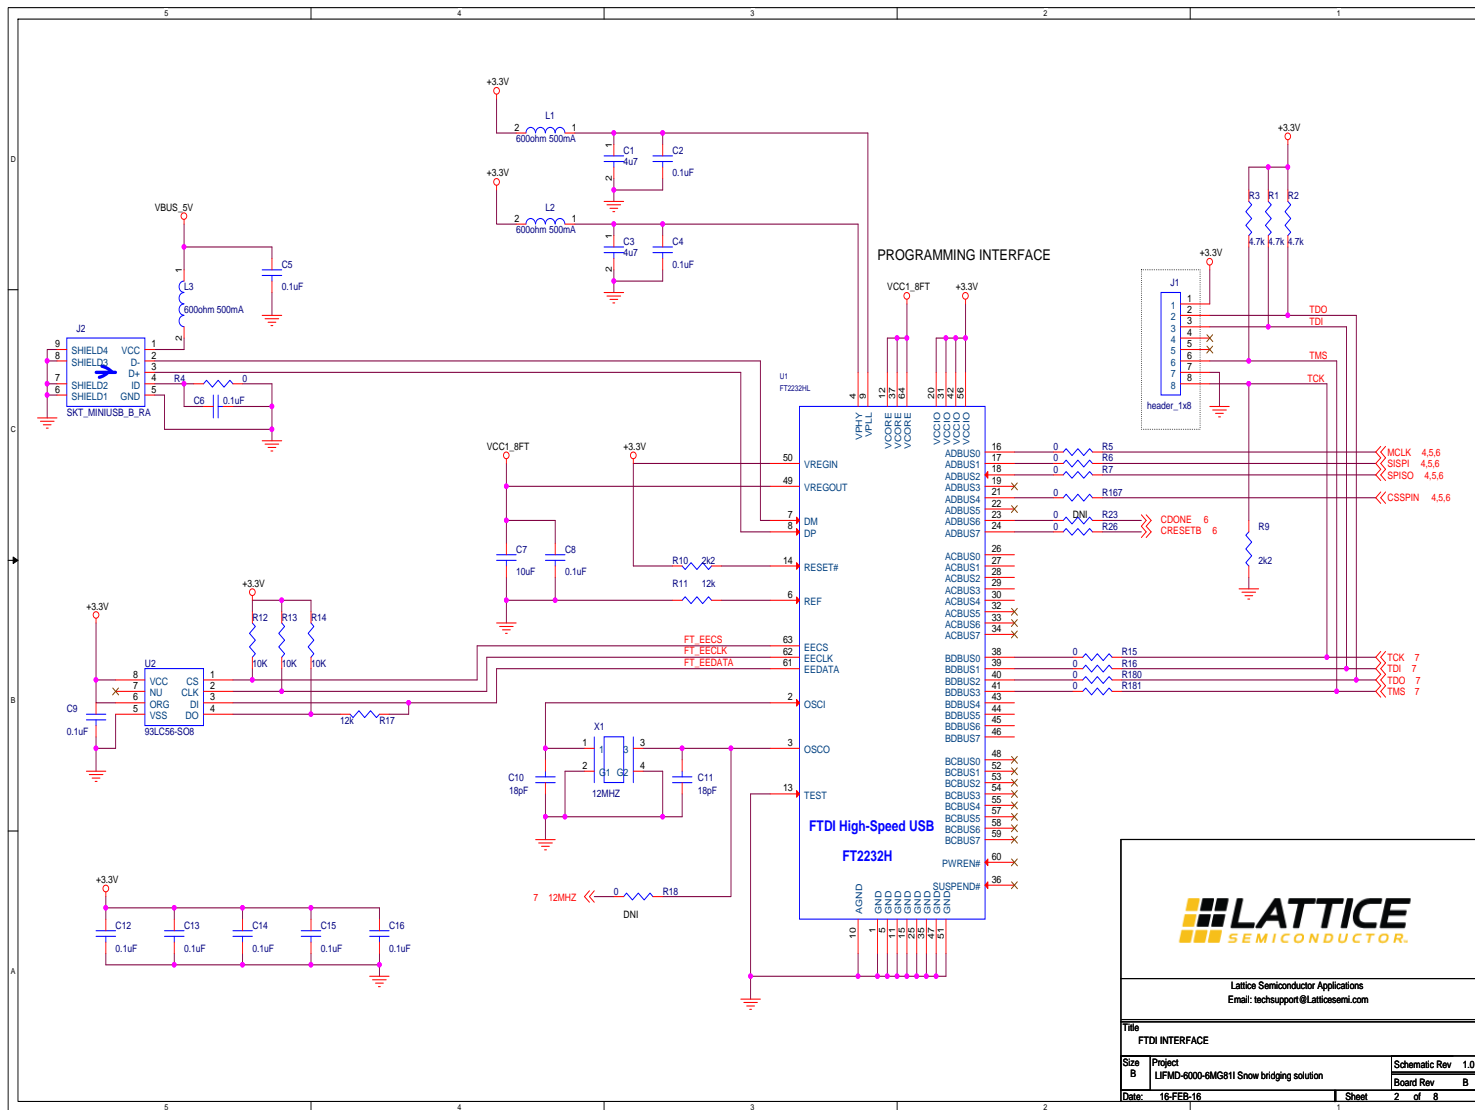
5 4 3 2 1

D

C

B

A

+3.3V
L1
2 1
600ohm 500mA
C1 4u7
C2 0.1uF
+3.3V
L2
2 1
600ohm 500mA
C3 4u7
C4 0.1uF

VBUS_5V
C5 0.1uF
L3
600ohm 500mA

J2
SHIELD4 VCC
SHIELD3 D-
D+
SHIELD2 ID
SHIELD1 GND
SKT_MINIUSB_B_RA
R4 0
C6 0.1uF

PROGRAMMING INTERFACE
VCC1_8FT
+3.3V

+3.3V
R3 R1 R2
4.7k 4.7k 4.7k
+3.3V
J1
1 2 3 4 5 6 7 8
header_1x8
TDO
TDI
TMS
TCK

U1
FT2232HL
VPHY VPLL
VCORE VCORE VCORE
VCCIO VCCIO VCCIO VCCIO
4 9 12 37 64 20 31 42 56

VCC1_8FT
+3.3V
50 VREGIN
49 VREGOUT
7 DM
8 DP
R10 2k2
14 RESET#
R11 12k
6 REF
C7 10uF
C8 0.1uF

16 ADBUS0 0 R5 MCLK 4,5,6
17 ADBUS1 0 R6 SISPI 4,5,6
18 ADBUS2 0 R7 SPISO 4,5,6
19 ADBUS3
21 ADBUS4 0 R167 CSSPIN 4,5,6
22 ADBUS5
23 ADBUS6 0 DNI R23 CDONE 6
24 ADBUS7 0 R26 CRESETB 6
R9
2k2

26 ACBUS0
27 ACBUS1
28 ACBUS2
29 ACBUS3
30 ACBUS4
32 ACBUS5
33 ACBUS6
34 ACBUS7

38 BDBUS0 0 R15 TCK 7
39 BDBUS1 0 R16 TDI 7
40 BDBUS2 0 R180 TDO 7
41 BDBUS3 0 R181 TMS 7
43 BDBUS4
44 BDBUS5
45 BDBUS6
46 BDBUS7

48 BCBUS0
52 BCBUS1
53 BCBUS2
54 BCBUS3
55 BCBUS4
57 BCBUS5
58 BCBUS6
59 BCBUS7

60 PWREN#
36 SUSPEND#

+3.3V
+3.3V
R12 R13 R14
10K 10K 10K
U2
VCC CS
NU CLK
ORG DI
VSS DO
93LC56-SO8
C9 0.1uF
12k R17

FT_EECS 63 EECS
FT_EECLK 62 EECLK
FT_EEDATA 61 EEDATA

2 OSCI
X1
3 OSCO
12MHZ
C10 18pF
C11 18pF
13 TEST

FTDI High-Speed USB
FT2232H

7 12MHZ 0 R18
DNI

AGND GND GND GND GND GND GND GND GND
10 1 5 11 15 25 35 47 51

+3.3V
C12 0.1uF
C13 0.1uF
C14 0.1uF
C15 0.1uF
C16 0.1uF

LATTICE
SEMICONDUCTOR.
Lattice Semiconductor Applications
Email: techsupport@Latticesemi.com
Title
FTDI INTERFACE
Size B
Project
LIFMD-6000-6MG81I Snow bridging solution
Schematic Rev 1.0
Board Rev B
Date: 16-FEB-16
Sheet 2 of 8